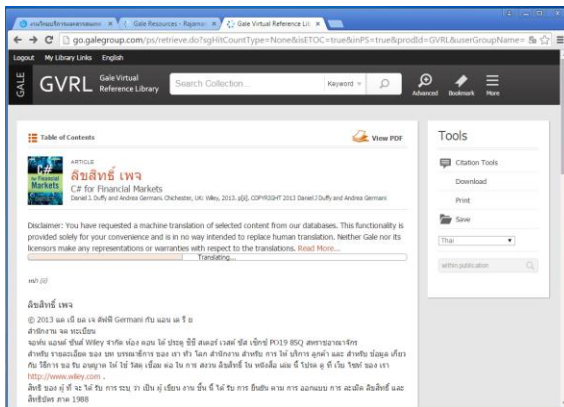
Gale Resources - Rajamo | Gale Virtual Reference Lib

go.galegroup.com/ps/retrieve.do?sgHitCountType=None&isETOC=true&inPS=true&prodId=GVRL&userGroupName=

Logout My Library Links English

GALE GVRL Gale Virtual Reference Library Search Collection... Keyword Advanced Bookmark More

Table of Contents

View PDF

ARTICLE
ลิขสิทธิ์ เพจ
C# for Financial Markets
Daniel J. Duffy and Andrea Germani. Chichester, UK: Wiley, 2013. p[ii]. COPYRIGHT 2013 Daniel J Duffy and Andrea Germani

Disclaimer: You have requested a machine translation of selected content from our databases. This functionality is provided solely for your convenience and is in no way intended to replace human translation. Neither Gale nor its licensors make any representations or warranties with respect to the translations. Read More...

Translating...

ลิขสิทธิ์ เพจ

© 2013 แดเนียล เจ ดัฟฟี Germani กับ แอน เดร อ
สำนักงาน จด ทะเบียน
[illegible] PO19 8SQ สหราชอาณาจักร
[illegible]
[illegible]
http://www.wiley.com .
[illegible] 1988

Tools

Citation Tools
Download
Print
Save

Thai

within publication